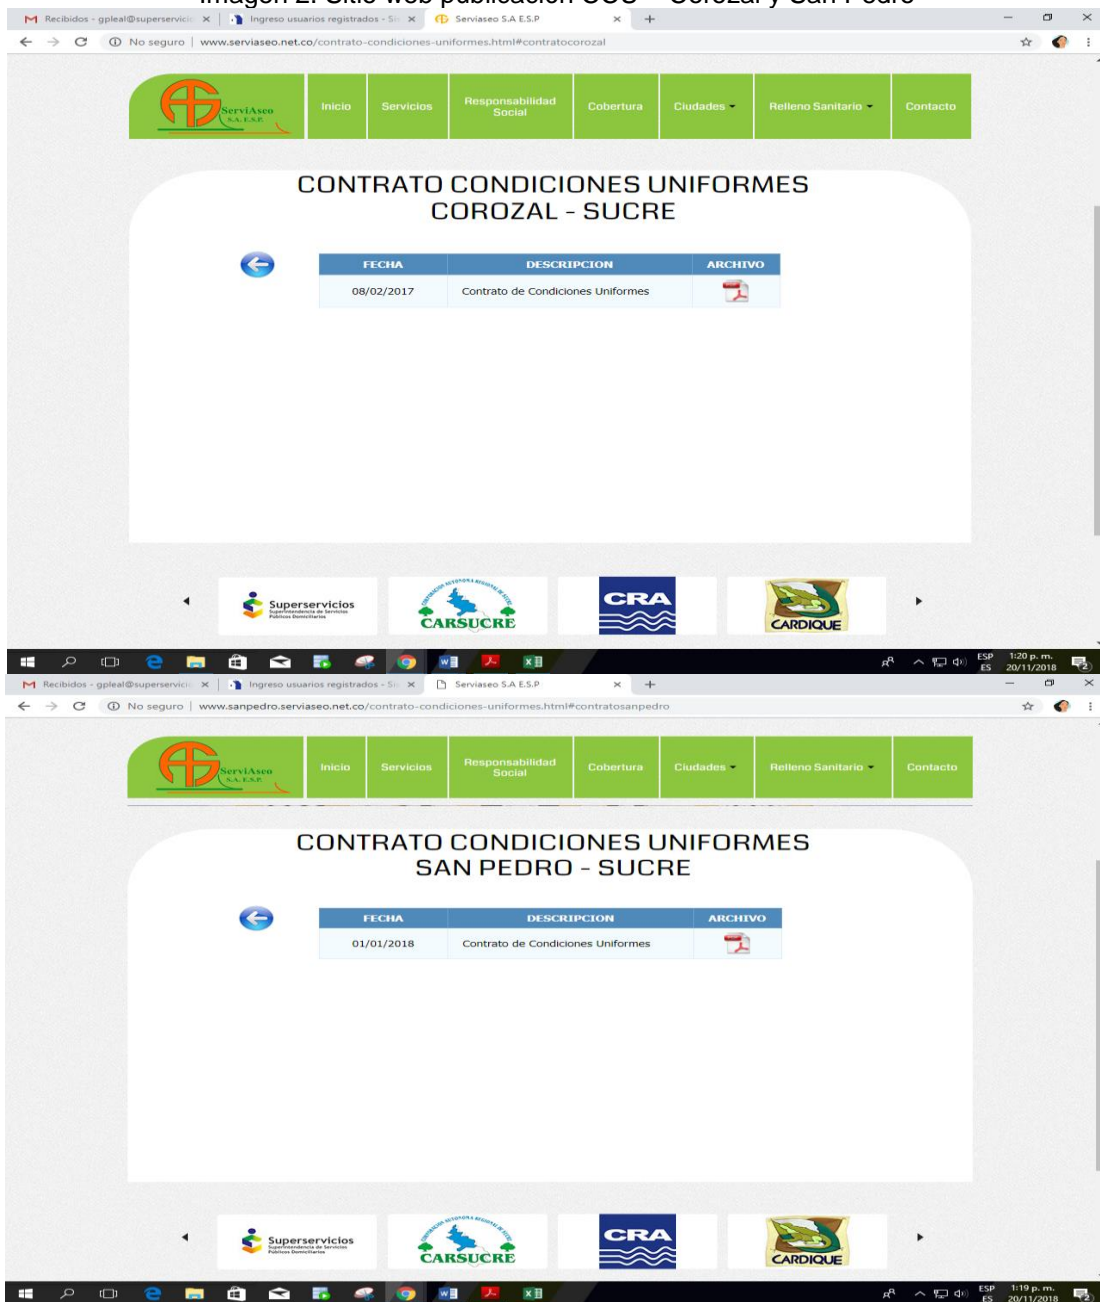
Imagen 2. Sitio web publicación CCU – Corozal y San Pedro

Recibidos - gpleal@superservici ×
Ingreso usuarios registrados - Si ×
Serviaseo S.A E.S.P ×
+

No seguro | www.serviaseo.net.co/contrato-condiciones-uniformes.html#contratocorozal

ServiAseo S.A. E.S.P.
Inicio
Servicios
Responsabilidad Social
Cobertura
Ciudades
Relleno Sanitario
Contacto

CONTRATO CONDICIONES UNIFORMES
COROZAL - SUCRE

| FECHA | DESCRIPCION | ARCHIVO |
|---|---|---|
| 08/02/2017 | Contrato de Condiciones Uniformes | |

Superservicios Superintendencia de Servicios Públicos Domiciliarios
CARSUCRE
CRA
CARDIQUE

ESP ES 1:20 p. m. 20/11/2018

Recibidos - gpleal@superservici ×
Ingreso usuarios registrados - Si ×
Serviaseo S.A E.S.P ×
+

No seguro | www.sanpedro.serviaseo.net.co/contrato-condiciones-uniformes.html#contratosanpedro

ServiAseo
Inicio
Servicios
Responsabilidad Social
Cobertura
Ciudades
Relleno Sanitario
Contacto

CONTRATO CONDICIONES UNIFORMES
SAN PEDRO - SUCRE

| FECHA | DESCRIPCION | ARCHIVO |
|---|---|---|
| 01/01/2018 | Contrato de Condiciones Uniformes | |

Superservicios Superintendencia de Servicios Públicos Domiciliarios
CARSUCRE
CRA
CARDIQUE

ESP ES 1:19 p. m. 20/11/2018